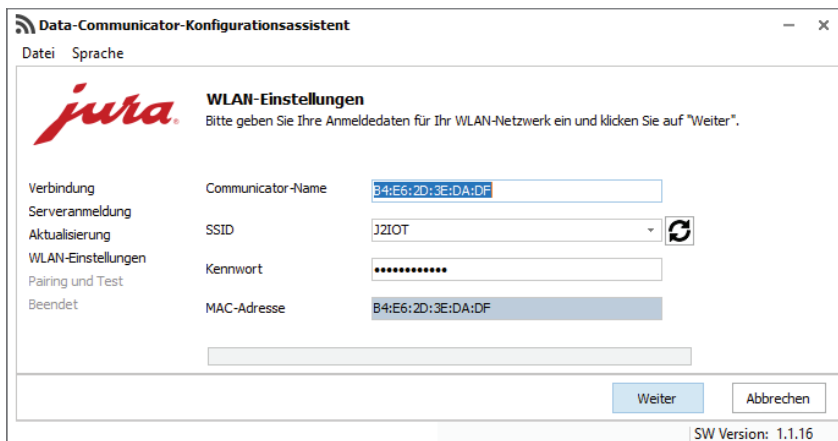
Data-Communicator-Konfigurationsassistent

Datei Sprache

jura

WLAN-Einstellungen
Bitte geben Sie Ihre Anmeldedaten für Ihr WLAN-Netzwerk ein und klicken Sie auf "Weiter".

Verbindung
Serveranmeldung
Aktualisierung
WLAN-Einstellungen
Pairing und Test
Beendet

Communicator-Name B4:E6:2D:3E:DA:DF
SSID J2IOT
Kennwort ••••••••••••
MAC-Adresse B4:E6:2D:3E:DA:DF

Weiter Abbrechen

SW Version: 1.1.16